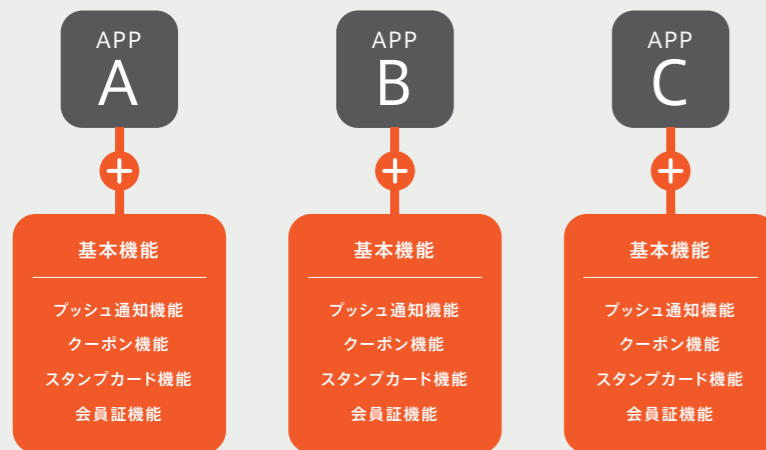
APP
A

基本機能

プッシュ通知機能
クーポン機能
スタンプカード機能
会員証機能

APP
B

基本機能

プッシュ通知機能
クーポン機能
スタンプカード機能
会員証機能

APP
C

基本機能

プッシュ通知機能
クーポン機能
スタンプカード機能
会員証機能